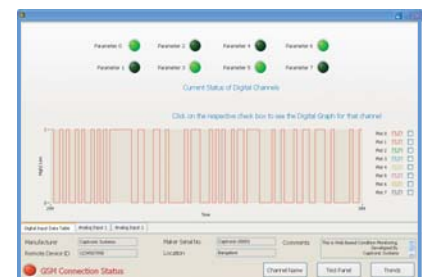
Parameter 0 Parameter 2 Parameter 4 Parameter 6
Parameter 1 Parameter 3 Parameter 5 Parameter 7

Current Status of Digital Channels

Click on the respective check box to see the Digital Graph for that channel

Time

Digital Input Data Table | Analog Input 1 | Analog Input 2

Manufacturer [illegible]
Remote Device ID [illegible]
Meter Serial No. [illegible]
Location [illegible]
Comments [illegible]

GSM Connection Status

Channel Name | Test Panel | Trends